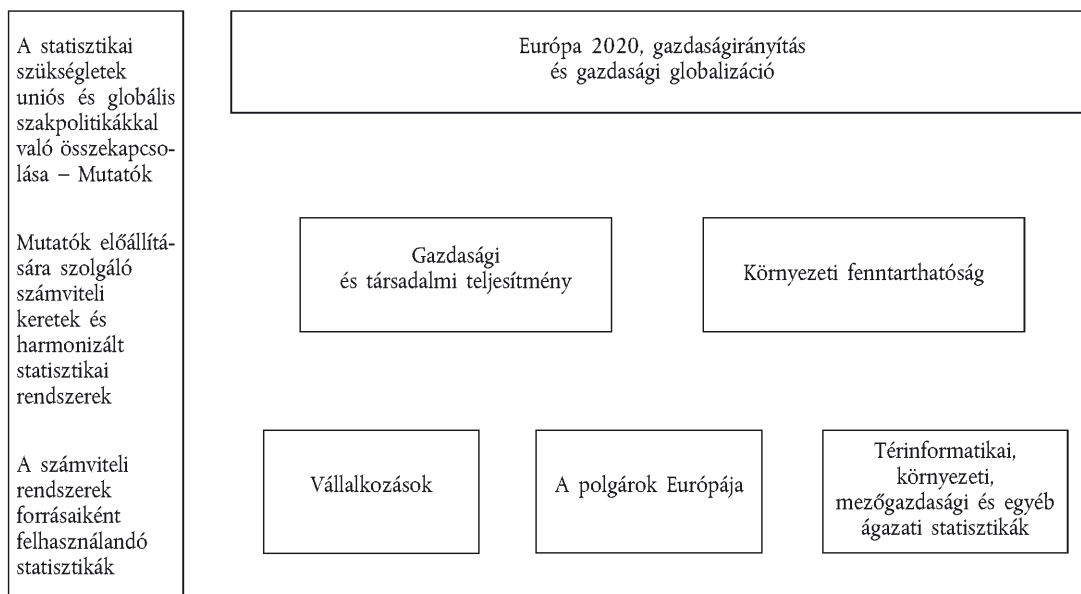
A statisztikai szükségletek uniós és globális szakpolitikákkal való összekapcsolása – Mutatók

Mutatók előállítására szolgáló számviteli keretek és harmonizált statisztikai rendszerek

A számviteli rendszerek forrásaiként felhasználandó statisztikák

Európa 2020, gazdaságirányítás és gazdasági globalizáció

Gazdasági és társadalmi teljesítmény

Környezeti fenntarthatóság

Vállalkozások

A polgárok Európája

Térinformatikai, környezeti, mezőgazdasági és egyéb ágazati statisztikák